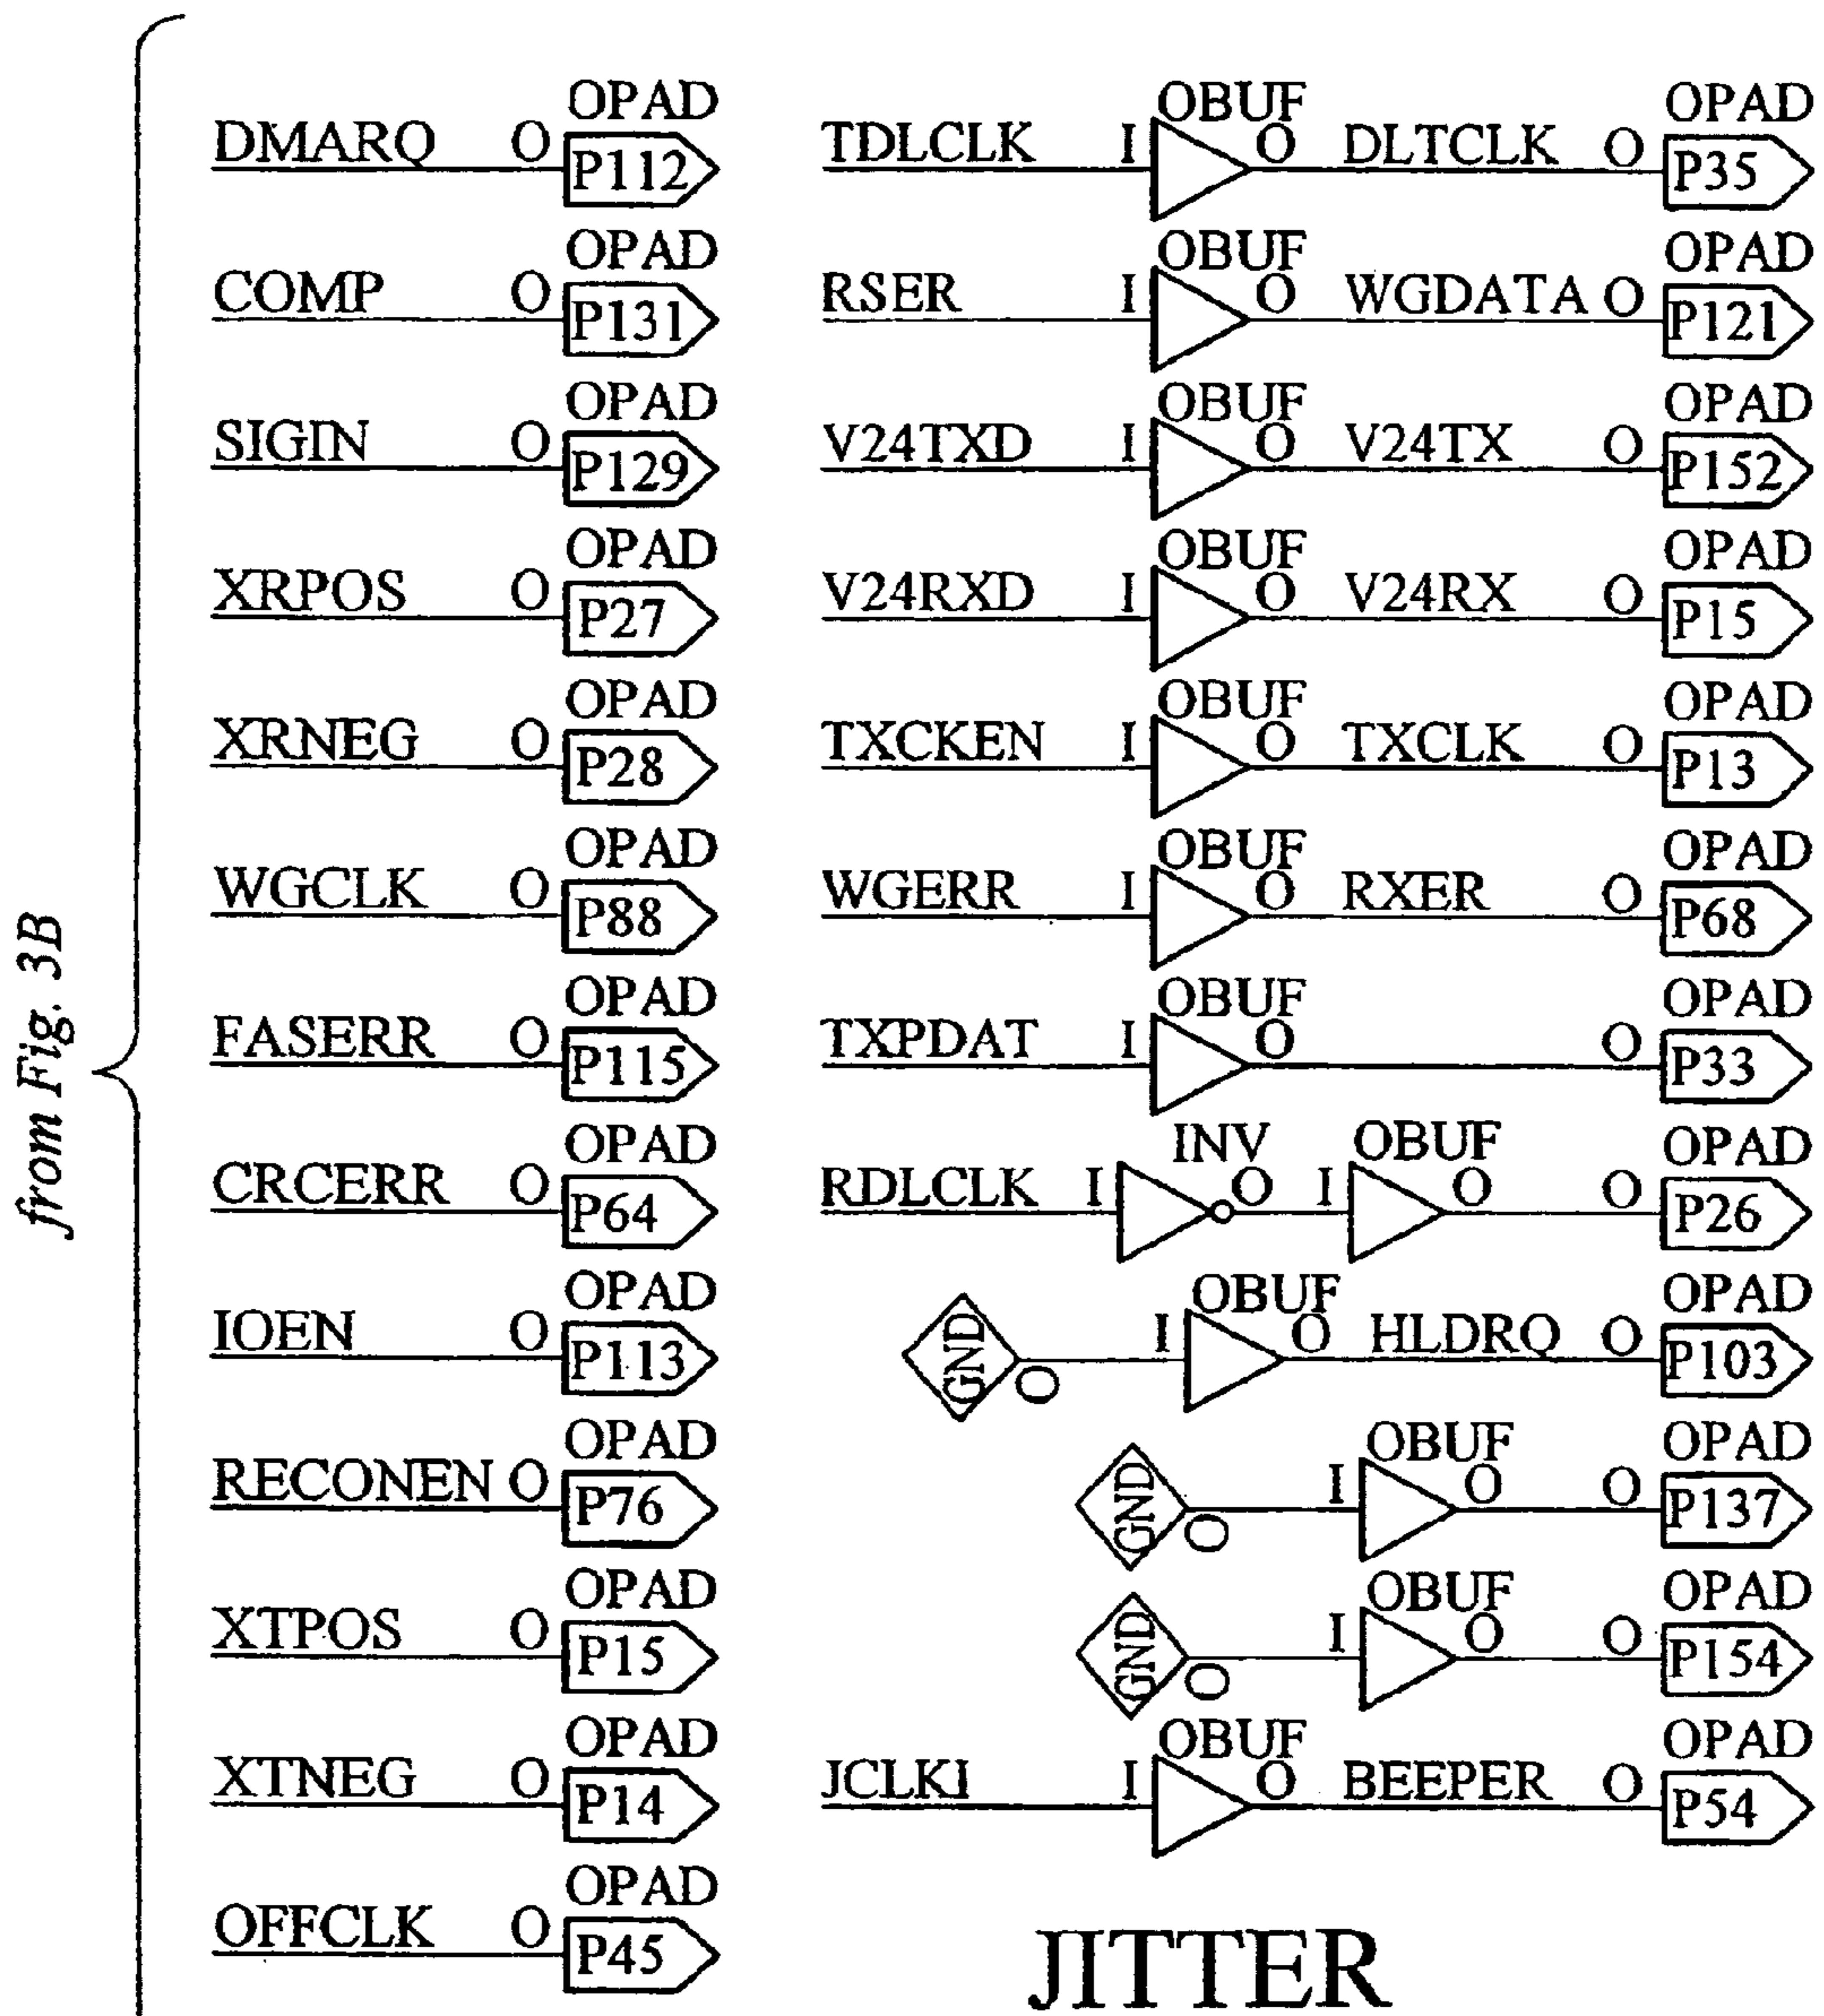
from Fig. 3B

DMARQ O OPAD P112
COMP O OPAD P131
SIGIN O OPAD P129
XRPOS O OPAD P27
XRNEG O OPAD P28
WGCLK O OPAD P88
FASERR O OPAD P115
CRCERR O OPAD P64
IOEN O OPAD P113
RECONEN O OPAD P76
XTPOS O OPAD P15
XTNEG O OPAD P14
OFFCLK O OPAD P45

TDLCLK I OBUF O DLTCLK O OPAD P35
RSER I OBUF O WGDATA O OPAD P121
V24TXD I OBUF O V24TX O OPAD P152
V24RXD I OBUF O V24RX O OPAD P15
TXCKEN I OBUF O TXCLK O OPAD P13
WGERR I OBUF O RXER O OPAD P68
TXPDAT I OBUF O O OPAD P33
RDLCLK I INV O I OBUF O O OPAD P26
GND O I OBUF O HLDRQ O OPAD P103
GND O I OBUF O O OPAD P137
GND O I OBUF O O OPAD P154
JCLKI I OBUF O BEEPER O OPAD P54

JITTER